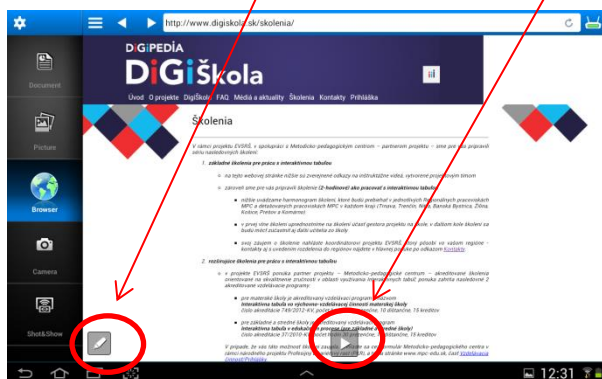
http://www.digiskola.sk/skolenia/

Document

Picture

Browser

Camera

Shot&Show

DIGIPEDIA
DiGiŠkola

Úvod O projekte DigiŠkola FAQ Médiá a aktuality Školenia Kontakty Prihláška

Školenia

V rámci projektu EVSRŠ, v spolupráci s Metodicko-pedagogickým centrom – partnerom projektu – sme pre vás pripravili sériu vzdelávacích školení:

1. základné školenia pre prácu s interaktívnou tabuľou

na tejto webovej stránke nižšie sú zverejnené odkazy na inštruktážne videá, vytvorené projektovým tímom

zároveň sme pre vás pripravili školenie (2-hodinové) ako pracovať s interaktívnou tabuľou

nižšie uvádzame harmonogram školení, ktoré budú prebiehať v jednotlivých Regionálnych pracoviskách MPC a detašovaných pracoviskách MPC v každom kraji (Trnava, Trenčín, Nitra, Banská Bystrica, Žilina, Košice, Prešov a Komárno)

v prvej vlne školení upredňostníme na školení učiteľ gestora projektu na škole, v ďalšom kole školení sa budú môcť zúčastniť aj ďalší učitelia zo školy

svoj záujem o školenie nahláste koordinátorovi projektu EVSRŠ, ktorý pôsobí vo vašom regióne - kontakty aj s uvedením rozdelenia do regiónov nájdete v hlavnej ponuke pod odkazom Kontakty.

2. rozširujúce školenia pre prácu s interaktívnou tabuľou

v projekte EVSRŠ ponúka partner projektu – Metodicko-pedagogické centrum – akreditované školenia orientované na skvalitnenie zručností v oblasti využívania interaktívnych tabúľ, ponuka zahŕňa nasledovné 2 akreditované vzdelávacie programy:

pre materské školy je akreditovaný vzdelávací program s názvom Interaktívna tabuľa vo výchovno-vzdelávacej činnosti materskej školy číslo akreditácie 749/2012-KV, počet hodín: prezenčne: 10 dištančne: 15 kreditov

pre základné a stredné školy je akreditovaný vzdelávací program Interaktívna tabuľa v edukačnom procese (pre základné a stredné školy) číslo akreditácie 37/2010-KV počet hodín: 30 prezenčne: 10 dištančne, 15 kreditov

V prípade, že sa táto možnosť školení záujem, prihláste sa cez formulár Metodicko-pedagogického centra v rámci národného projektu Profesijný a kariérový rast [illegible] na stránke www.mpc-edu.sk, časť Vzdelávanie Ponuka/Prihlášky

12:31